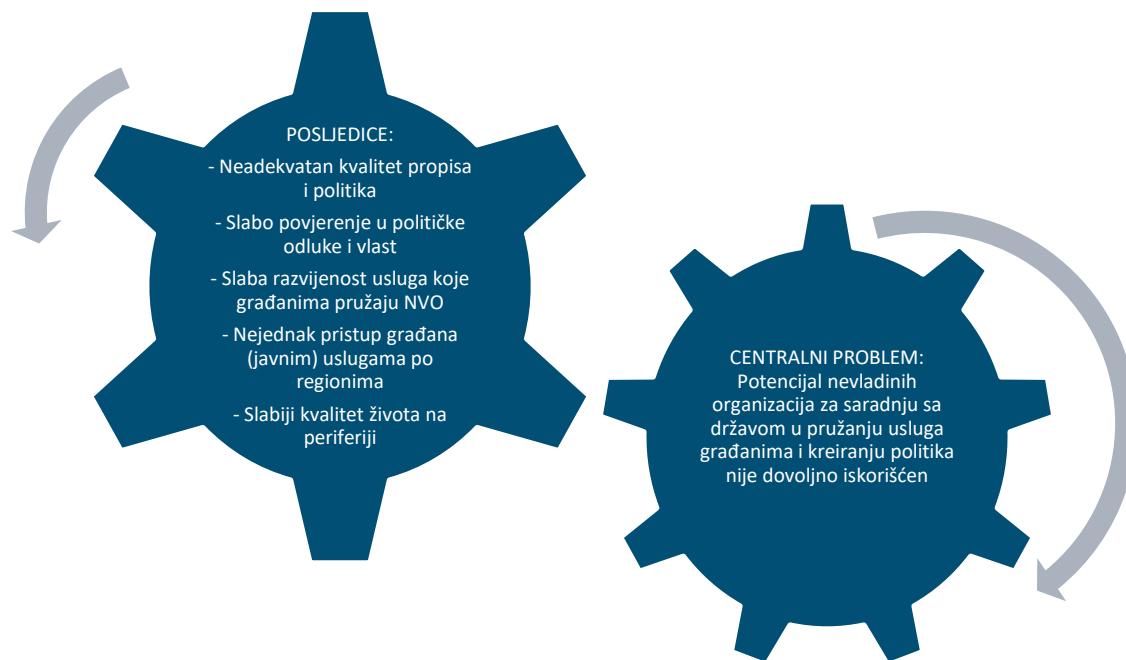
POSLJEDICE:
- Neadekvatan kvalitet propisa i politika
- Slabo povjerenje u političke odluke i vlast
- Slaba razvijenost usluga koje građanima pružaju NVO
- Nejednak pristup građana (javnim) uslugama po regionima
- Slabiji kvalitet života na periferiji

CENTRALNI PROBLEM:
Potencijal nevladinih organizacija za saradnju sa državom u pružanju usluga građanima i kreiranju politika nije dovoljno iskorišćen